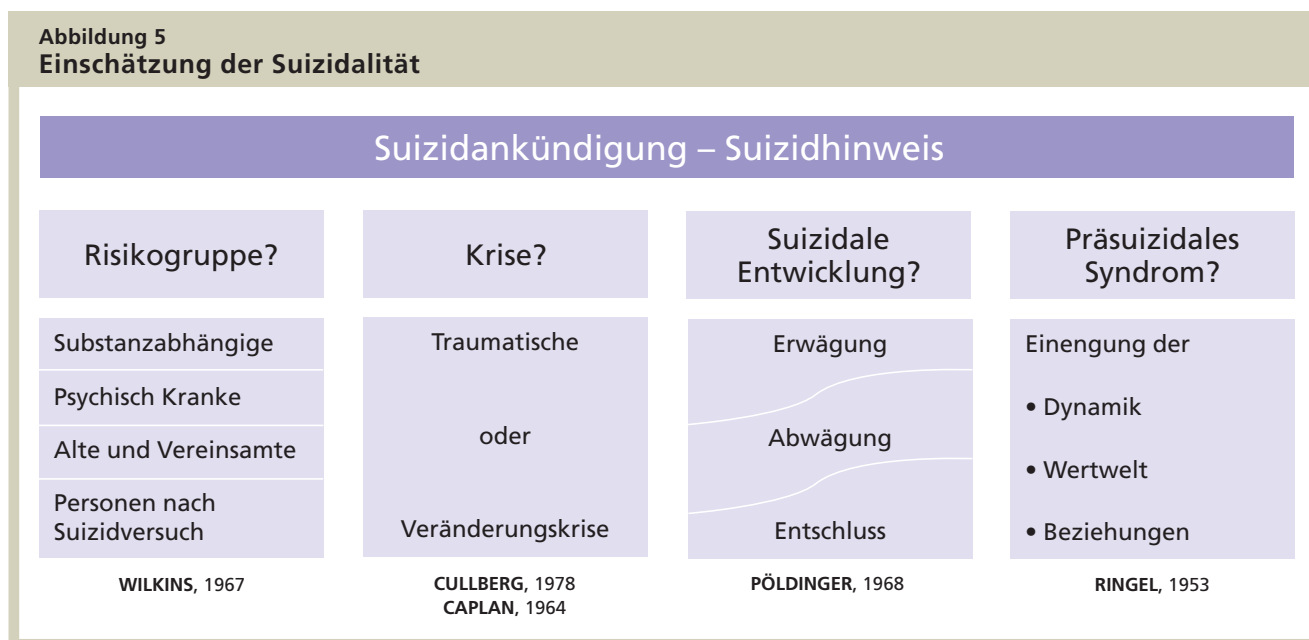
**Abbildung 5**
**Einschätzung der Suizidalität**

Suizidankündigung – Suizidhinweis

Risikogruppe?

Substanzabhängige

Psychisch Kranke

Alte und Vereinsamte

Personen nach Suizidversuch

**WILKINS**, 1967

Krise?

Traumatische

oder

Veränderungskrise

**CULLBERG**, 1978
**CAPLAN**, 1964

Suizidale Entwicklung?

Erwägung

Abwägung

Entschluss

**PÖLDINGER**, 1968

Präsuizidales Syndrom?

Einengung der

• Dynamik

• Wertwelt

• Beziehungen

**RINGEL**, 1953